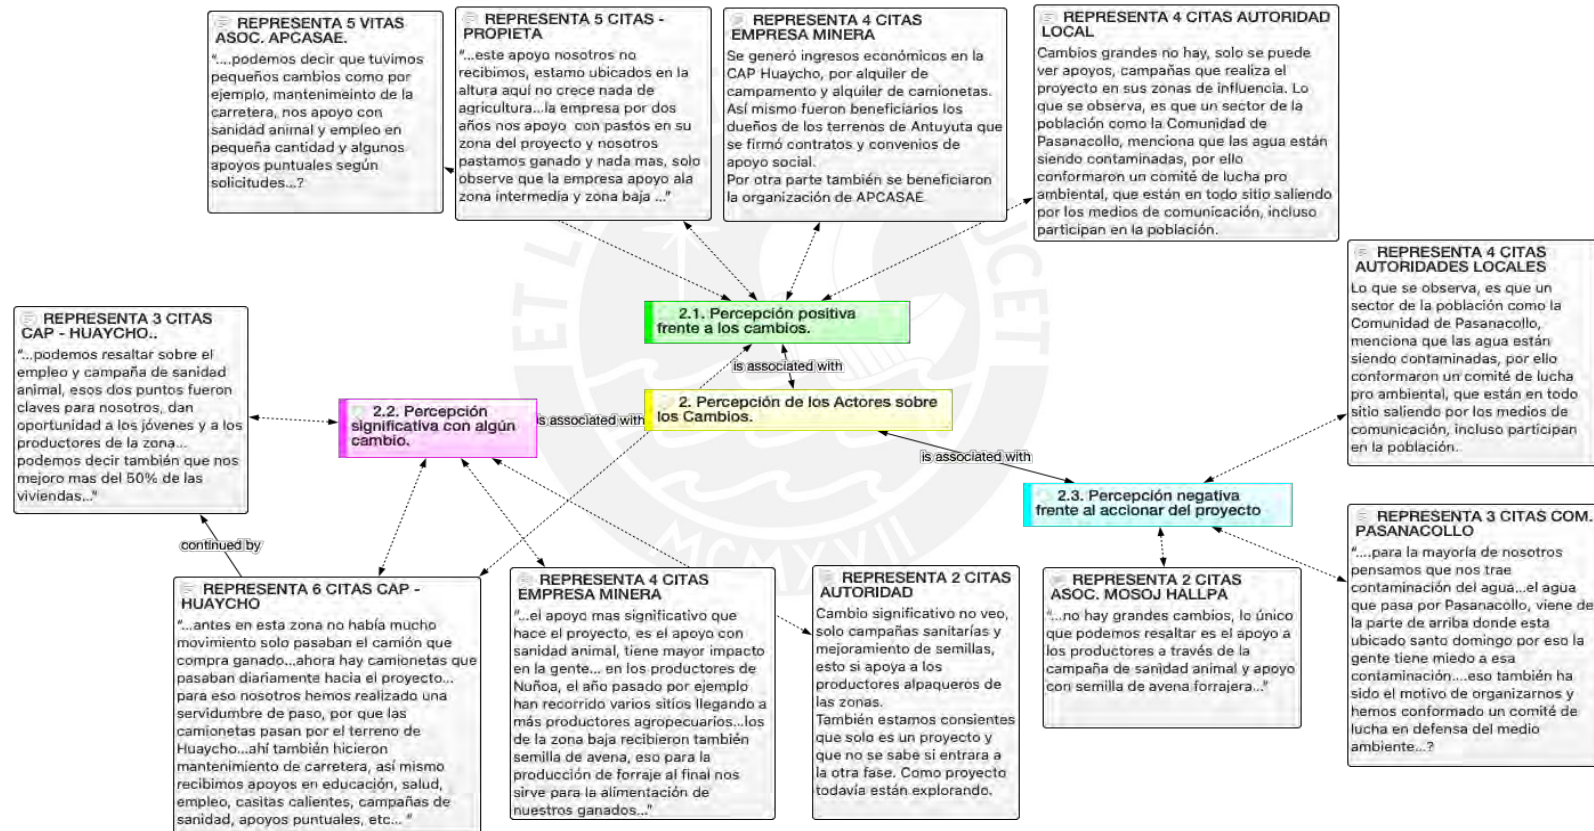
REPRESENTA 5 VITAS ASOC. APCASAE.
"....podemos decir que tuvimos pequeños cambios como por ejemplo, mantenimeinto de la carretera, nos apoyo con sanidad animal y empleo en pequeña cantidad y algunos apoyos puntuales según solicitudes...?

REPRESENTA 5 CITAS - PROPIETA
"...este apoyo nosotros no recibimos, estamo ubicados en la altura aquí no crece nada de agricultura...la empresa por dos años nos apoyo con pastos en su zona del proyecto y nosotros pastamos ganado y nada mas, solo observe que la empresa apoyo ala zona intermedia y zona baja ..."

REPRESENTA 4 CITAS EMPRESA MINERA
Se generó ingresos económicos en la CAP Huaycho, por alquiler de campamento y alquiler de camionetas. Así mismo fueron beneficiarios los dueños de los terrenos de Antuyuta que se firmó contratos y convenios de apoyo social.
Por otra parte también se beneficiaron la organización de APCASAE.

REPRESENTA 4 CITAS AUTORIDAD LOCAL
Cambios grandes no hay, solo se puede ver apoyos, campañas que realiza el proyecto en sus zonas de influencia. Lo que se observa, es que un sector de la población como la Comunidad de Pasanacollo, menciona que las agua están siendo contaminadas, por ello conformaron un comité de lucha pro ambiental, que están en todo sitio saliendo por los medios de comunicación, incluso participan en la población.

REPRESENTA 4 CITAS AUTORIDADES LOCALES
Lo que se observa, es que un sector de la población como la Comunidad de Pasanacollo, menciona que las agua están siendo contaminadas, por ello conformaron un comité de lucha pro ambiental, que están en todo sitio saliendo por los medios de comunicación, incluso participan en la población.

2.1. Percepción positiva frente a los cambios.

is associated with

REPRESENTA 3 CITAS CAP - HUAYCHO..
"...podemos resaltar sobre el empleo y campaña de sanidad animal, esos dos puntos fueron claves para nosotros, dan oportunidad a los jóvenes y a los productores de la zona... podemos decir también que nos mejoro mas del 50% de las viviendas..."

2.2. Percepción significativa con algún cambio.

is associated with

2. Percepción de los Actores sobre los Cambios.

is associated with

2.3. Percepción negativa frente al accionar del proyecto

REPRESENTA 3 CITAS COM. PASANACOLLO
"....para la mayoría de nosotros pensamos que nos trae contaminación del agua...el agua que pasa por Pasanacollo, viene de la parte de arriba donde esta ubicado santo domingo por eso la gente tiene miedo a esa contaminación....eso también ha sido el motivo de organizarnos y hemos conformado un comité de lucha en defensa del medio ambiente...?

continued by

REPRESENTA 6 CITAS CAP - HUAYCHO
"...antes en esta zona no había mucho movimiento solo pasaban el camión que compra ganado...ahora hay camionetas que pasaban diariamente hacia el proyecto... para eso nosotros hemos realizado una servidumbre de paso, por que las camionetas pasan por el terreno de Huaycho...ahí también hicieron mantenimiento de carretera, así mismo recibimos apoyos en educación, salud, empleo, casitas calientes, campañas de sanidad, apoyos puntuales, etc... "

REPRESENTA 4 CITAS EMPRESA MINERA
"...el apoyo mas significativo que hace el proyecto, es el apoyo con sanidad animal, tiene mayor impacto en la gente... en los productores de Nuñoa, el año pasado por ejemplo han recorrido varios sitios llegando a más productores agropecuarios...los de la zona baja recibieron también semilla de avena, eso para la producción de forraje al final nos sirve para la alimentación de nuestros ganados..."

REPRESENTA 2 CITAS AUTORIDAD
Cambio significativo no veo, solo campañas sanitarías y mejoramiento de semillas, esto si apoya a los productores alpaqueros de las zonas.
También estamos consientes que solo es un proyecto y que no se sabe si entrara a la otra fase. Como proyecto todavía están explorando.

REPRESENTA 2 CITAS ASOC. MOSOJ HALLPA
"...no hay grandes cambios, lo único que podemos resaltar es el apoyo a los productores a través de la campaña de sanidad animal y apoyo con semilla de avena forrajera..."